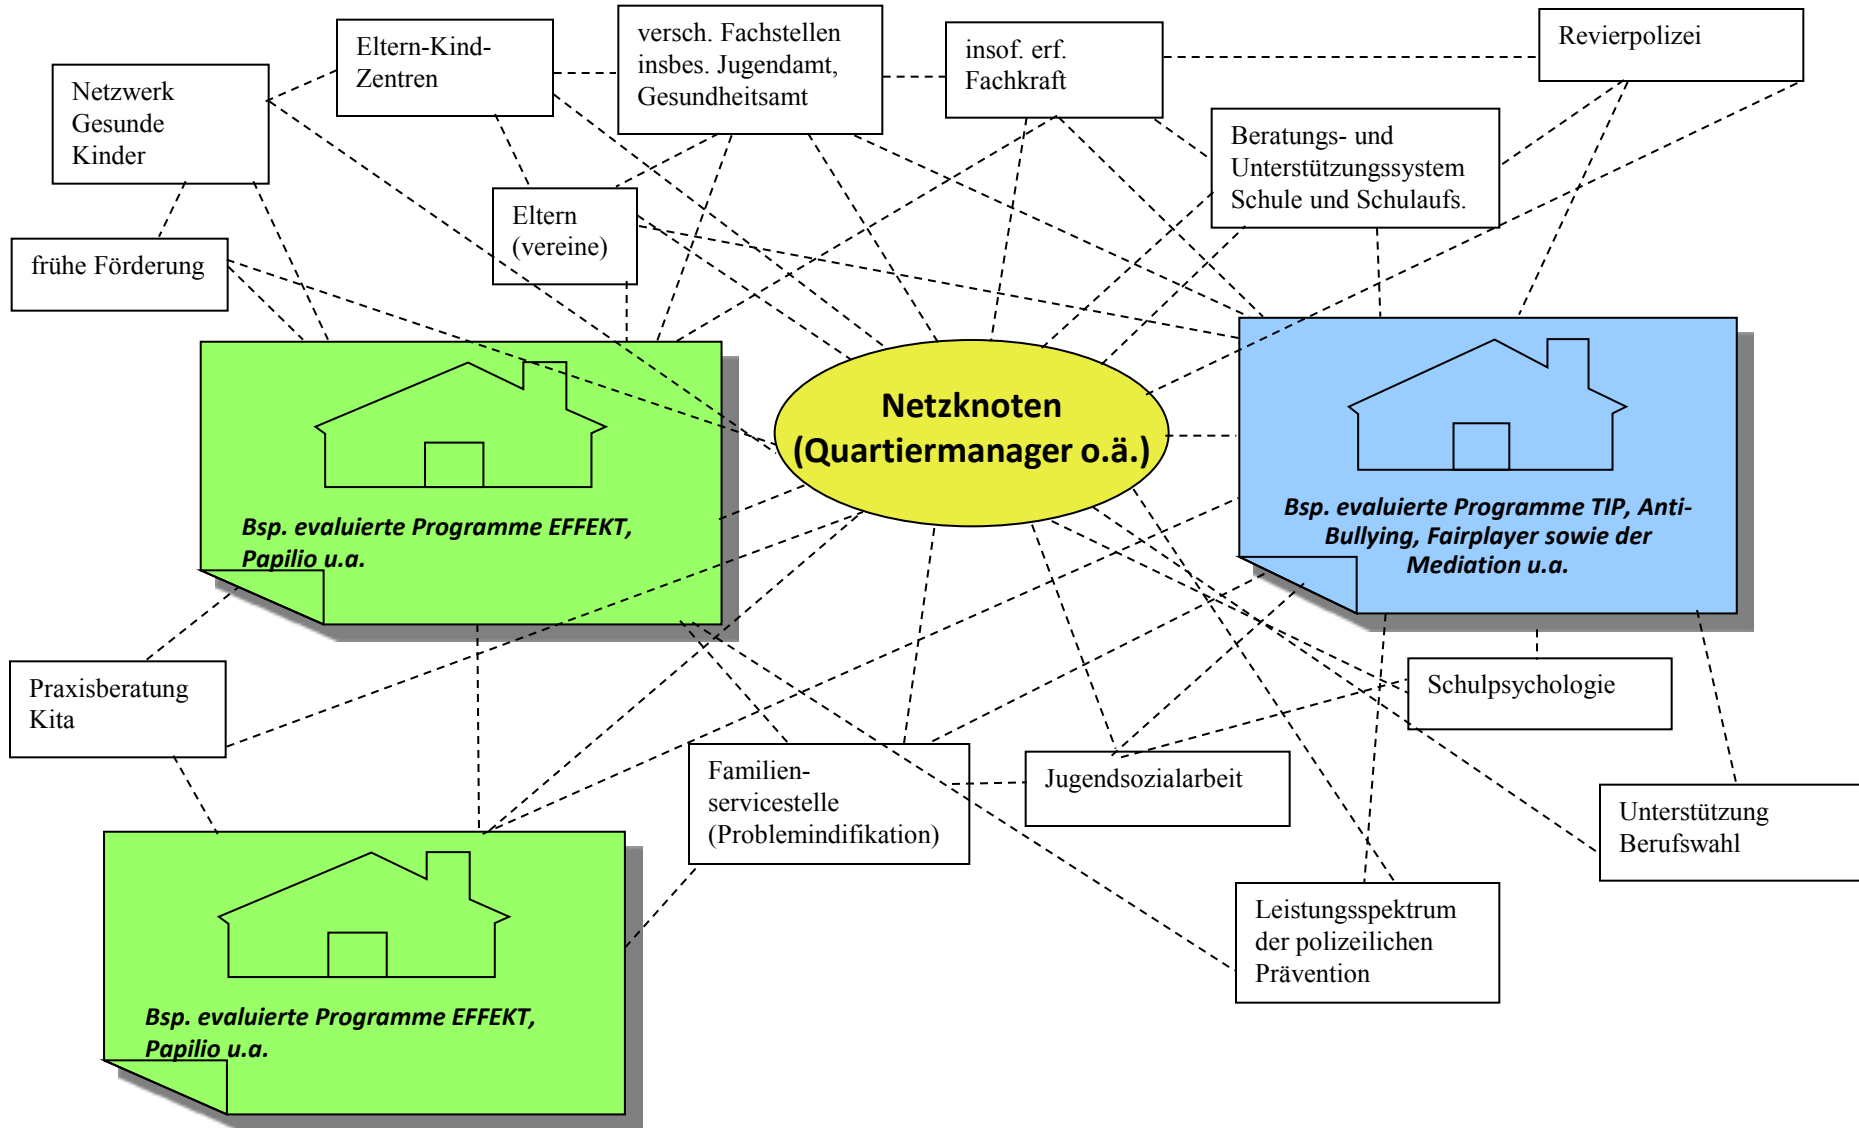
Netzwerk Gesunde Kinder

Eltern-Kind-Zentren

versch. Fachstellen insbes. Jugendamt, Gesundheitsamt

insof. erf. Fachkraft

Revierpolizei

Beratungs- und Unterstützungssystem Schule und Schulaufs.

Eltern (vereine)

frühe Förderung

Netzknoten (Quartiermanager o.ä.)

Bsp. evaluierte Programme EFFEKT, Papilio u.a.

Bsp. evaluierte Programme TIP, Anti-Bullying, Fairplayer sowie der Mediation u.a.

Praxisberatung Kita

Schulpsychologie

Familien-servicestelle (Problemindifikation)

Jugendsozialarbeit

Unterstützung Berufswahl

Leistungsspektrum der polizeilichen Prävention

Bsp. evaluierte Programme EFFEKT, Papilio u.a.